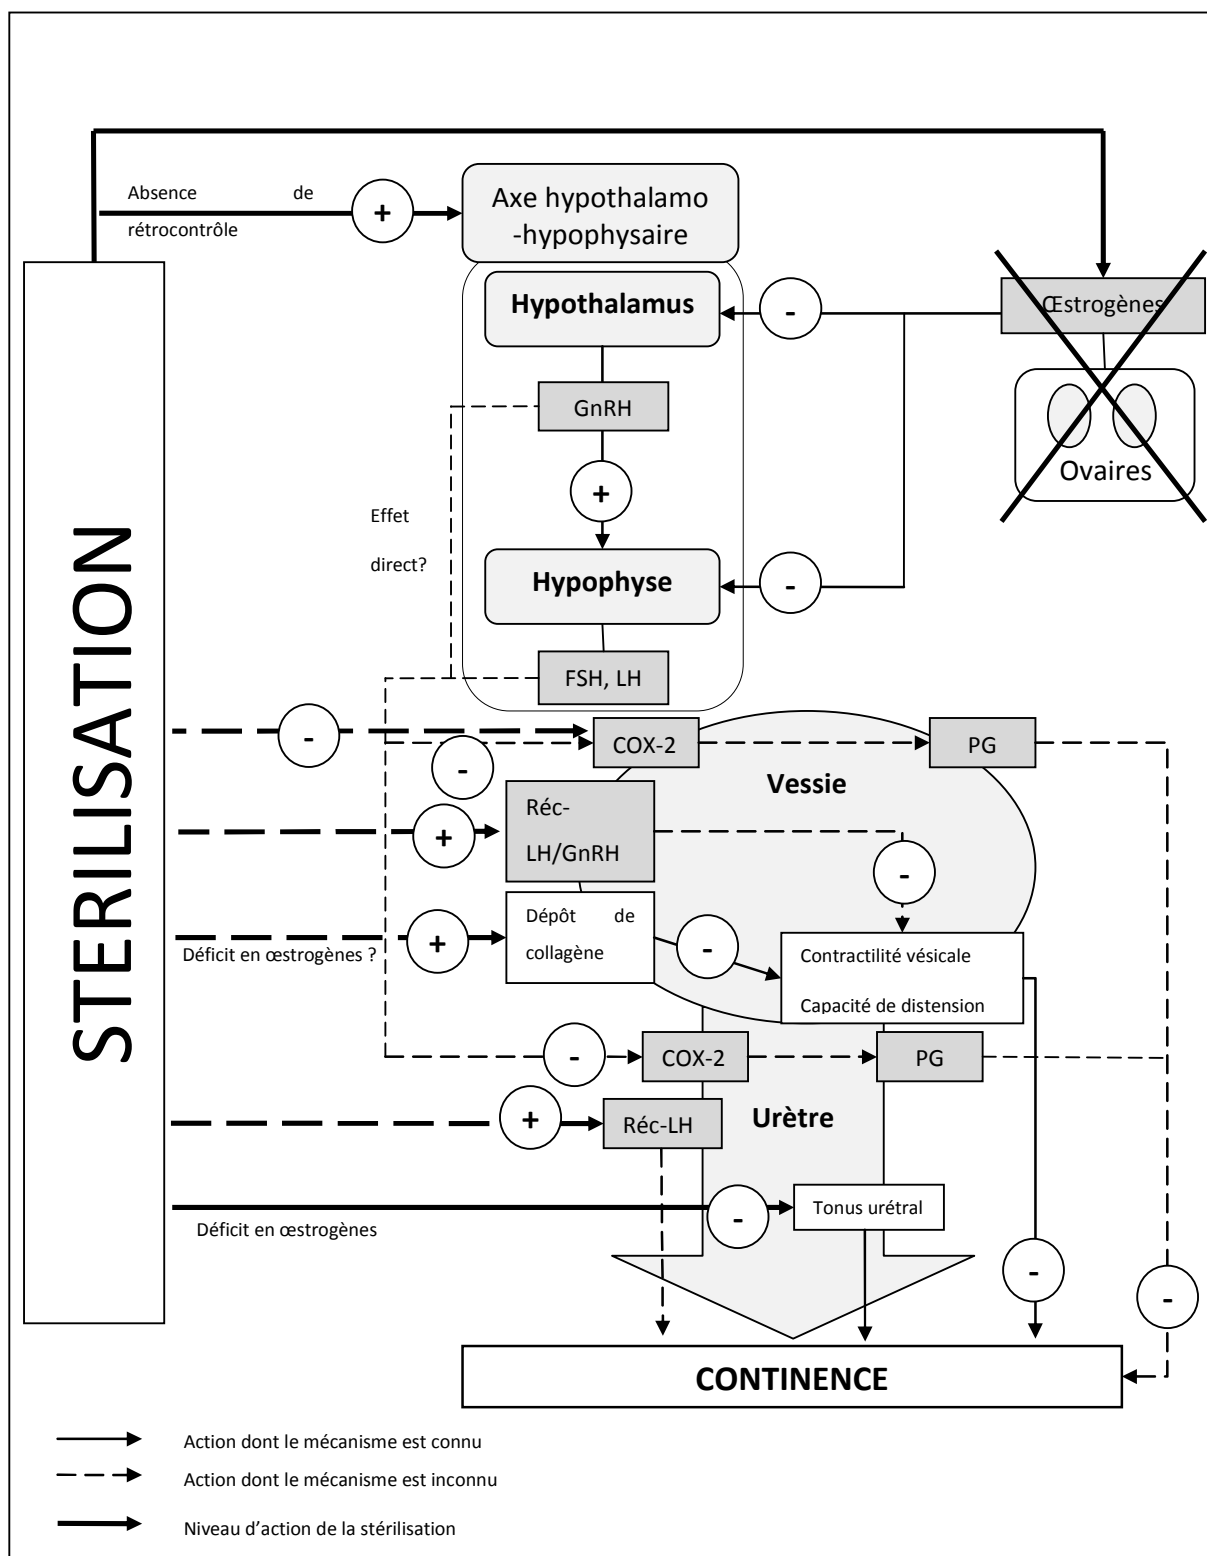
STERILISATION

Absence de rétrocontrôle

+

Axe hypothalamo -hypophysaire

Hypothalamus

-

Œstrogènes

Ovaires

GnRH

+

Effet direct?

Hypophyse

-

FSH, LH

-

COX-2

PG

-

Vessie

+

Réc-LH/GnRH

-

Déficit en œstrogènes ?

+

Dépôt de collagène

-

Contractilité vésicale

Capacité de distension

-

COX-2

PG

+

Réc-LH

Urètre

-

Tonus urétral

Déficit en œstrogènes

-

-

CONTINENCE

Action dont le mécanisme est connu

Action dont le mécanisme est inconnu

Niveau d'action de la stérilisation